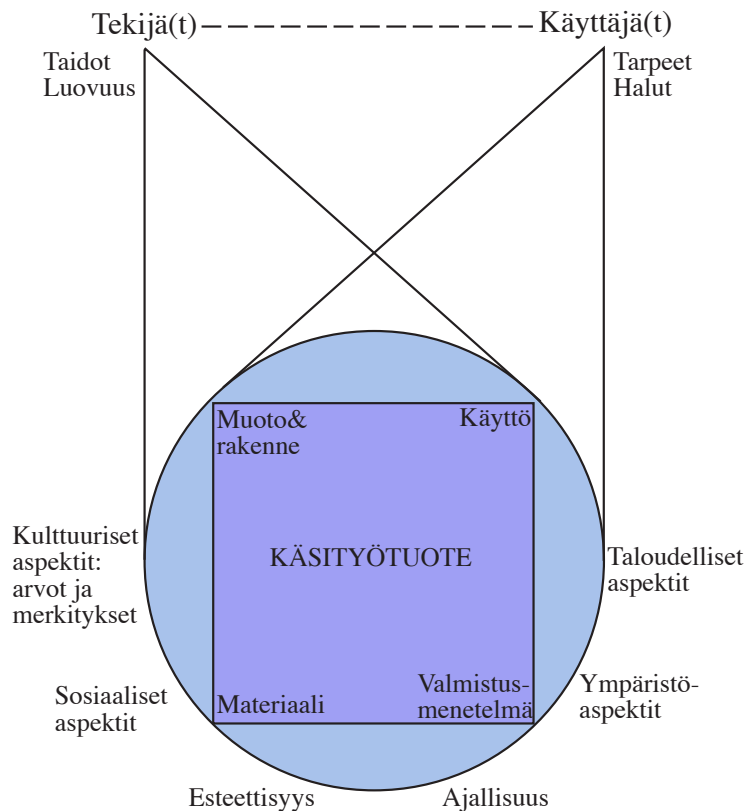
Tekijä(t) Käyttäjä(t)

Taidot
Luovuus

Tarpeet
Halut

Muoto&
rakenne

Käyttö

KÄSITYÖTUOTE

Materiaali

Valmistusmenetelmä

Kulttuuriset aspektit: arvot ja merkitykset

Taloudelliset aspektit

Sosiaaliset aspektit

Ympäristöaspektit

Esteettisyys

Ajallisuus